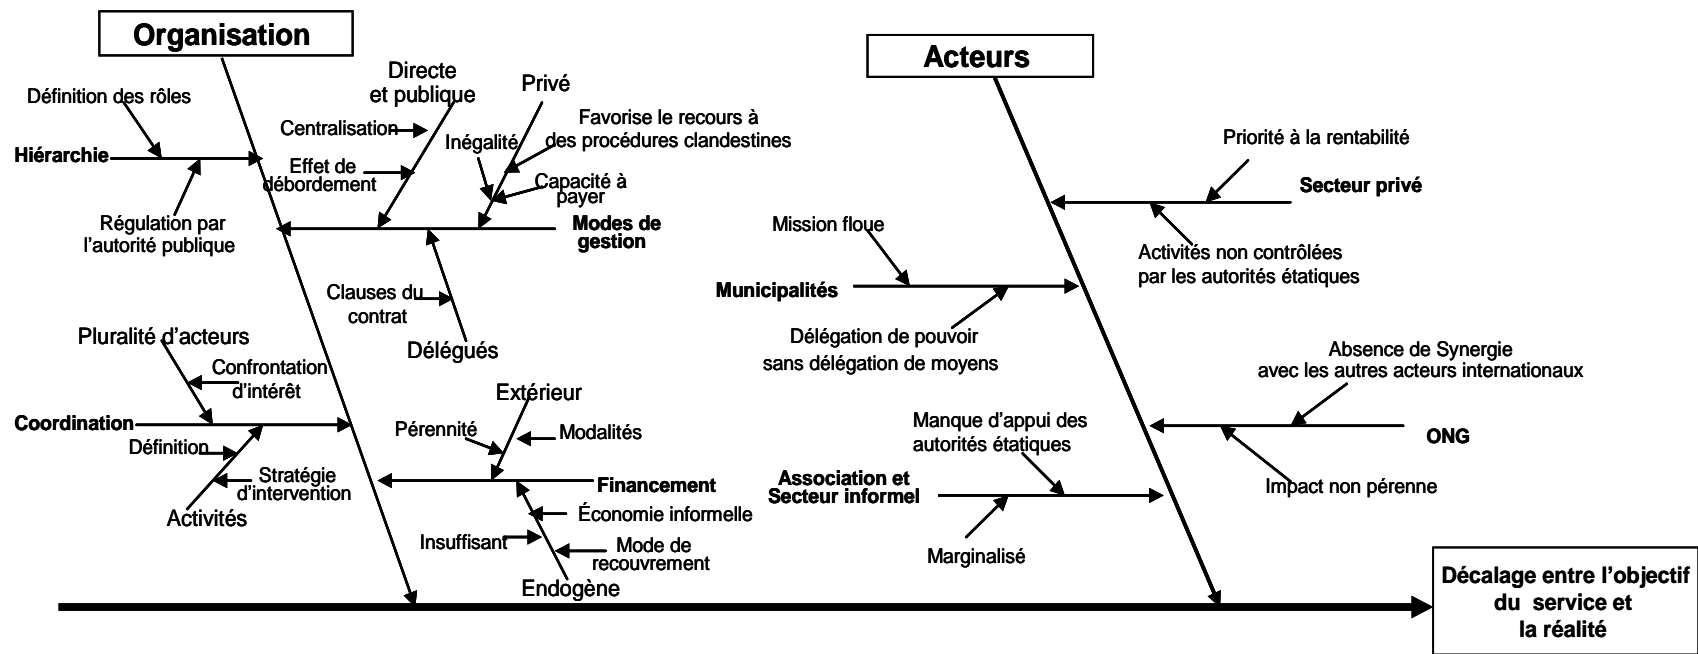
Organisation

Définition des rôles

Hiérarchie

Régulation par l'autorité publique

Directe et publique

Centralisation

Effet de débordement

Privé

Favorise le recours à des procédures clandestines

Inégalité

Capacité à payer

Modes de gestion

Clauses du contrat

Délégués

Pluralité d'acteurs

Confrontation d'intérêt

Coordination

Définition

Stratégie d'intervention

Activités

Extérieur

Pérennité

Modalités

Financement

Économie informelle

Insuffisant

Mode de recouvrement

Endogène

Acteurs

Priorité à la rentabilité

Secteur privé

Activités non contrôlées par les autorités étatiques

Mission floue

Municipalités

Délégation de pouvoir sans délégation de moyens

Absence de Synergie avec les autres acteurs internationaux

ONG

Impact non pérenne

Manque d'appui des autorités étatiques

Association et Secteur informel

Marginalisé

Décalage entre l'objectif du service et la réalité